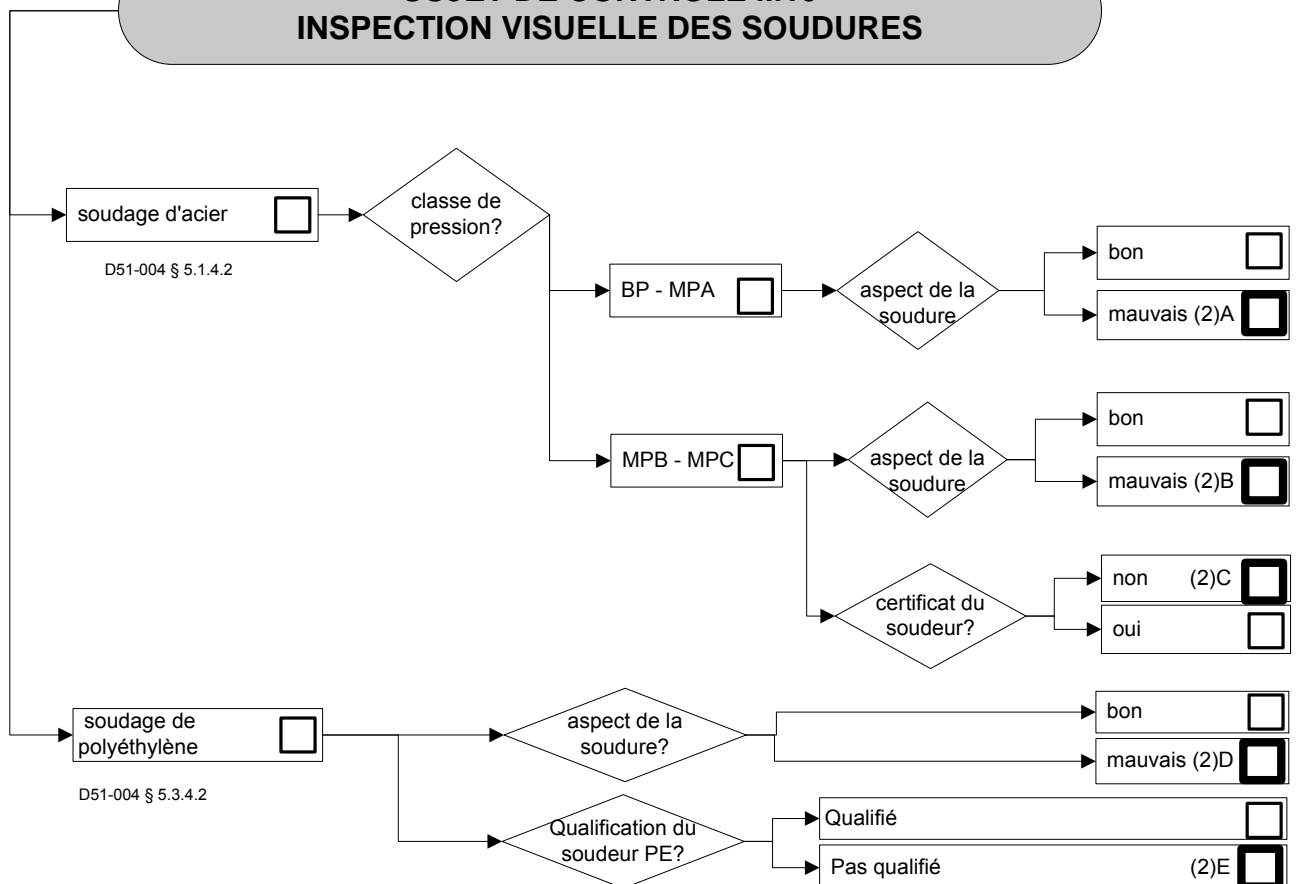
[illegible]
INSPECTION VISUELLE DES SOUDURES

soudage d'acier

D51-004 § 5.1.4.2

classe de pression?

BP - MPA

aspect de la soudure

bon

mauvais (2)A

MPB - MPC

aspect de la soudure

bon

mauvais (2)B

certificat du soudeur?

non (2)C

oui

soudage de polyéthylène

D51-004 § 5.3.4.2

aspect de la soudure?

bon

mauvais (2)D

Qualification du soudeur PE?

Qualifié

Pas qualifié (2)E